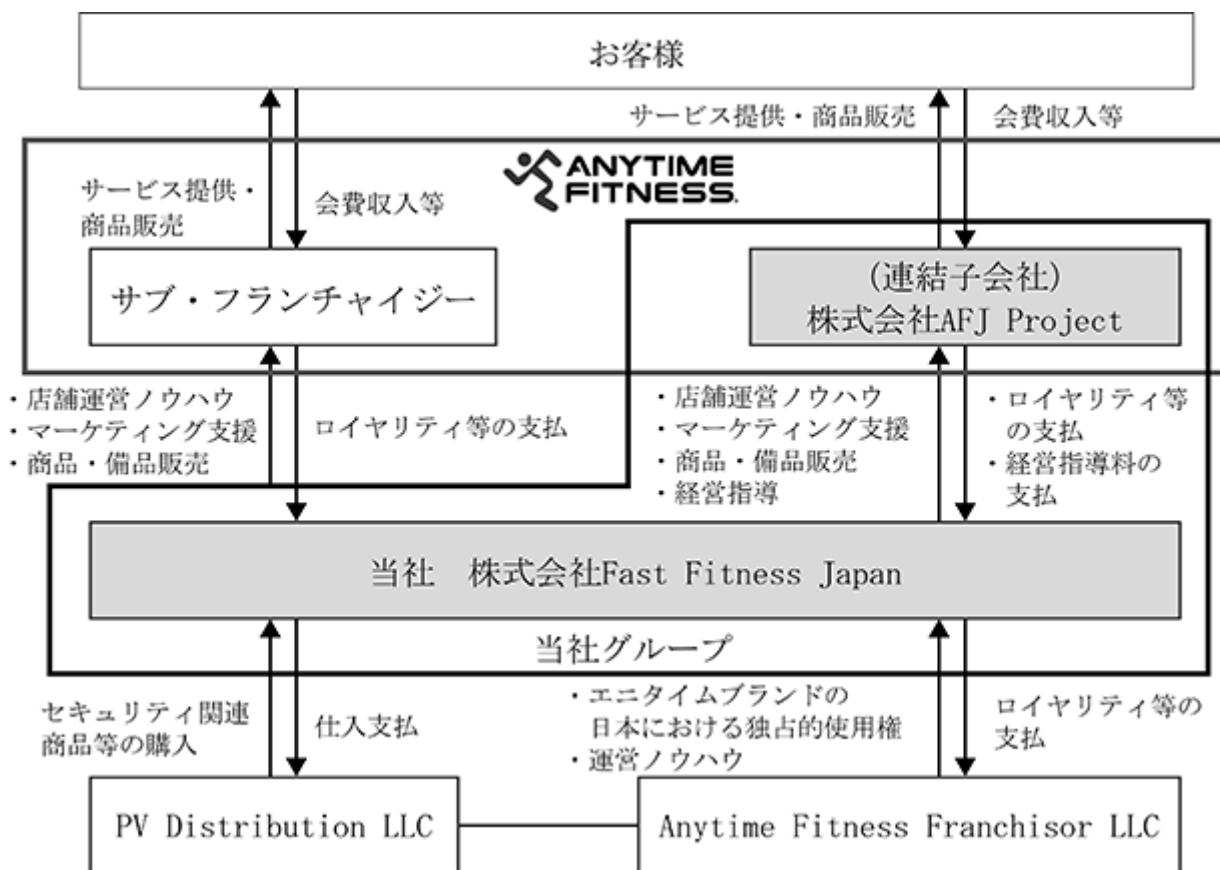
お客様

サービス提供・商品販売

会費収入等

ANYTIME FITNESS

サービス提供・商品販売

会費収入等

サブ・フランチャイジー

(連結子会社)
株式会社AFJ Project

・店舗運営ノウハウ
・マーケティング支援
・商品・備品販売

ロイヤリティ等の支払

・店舗運営ノウハウ
・マーケティング支援
・商品・備品販売
・経営指導

・ロイヤリティ等の支払
・経営指導料の支払

当社　株式会社Fast Fitness Japan

当社グループ

セキュリティ関連商品等の購入

仕入支払

・エニタイムブランドの日本における独占的使用権
・運営ノウハウ

ロイヤリティ等の支払

PV Distribution LLC

Anytime Fitness Franchisor LLC